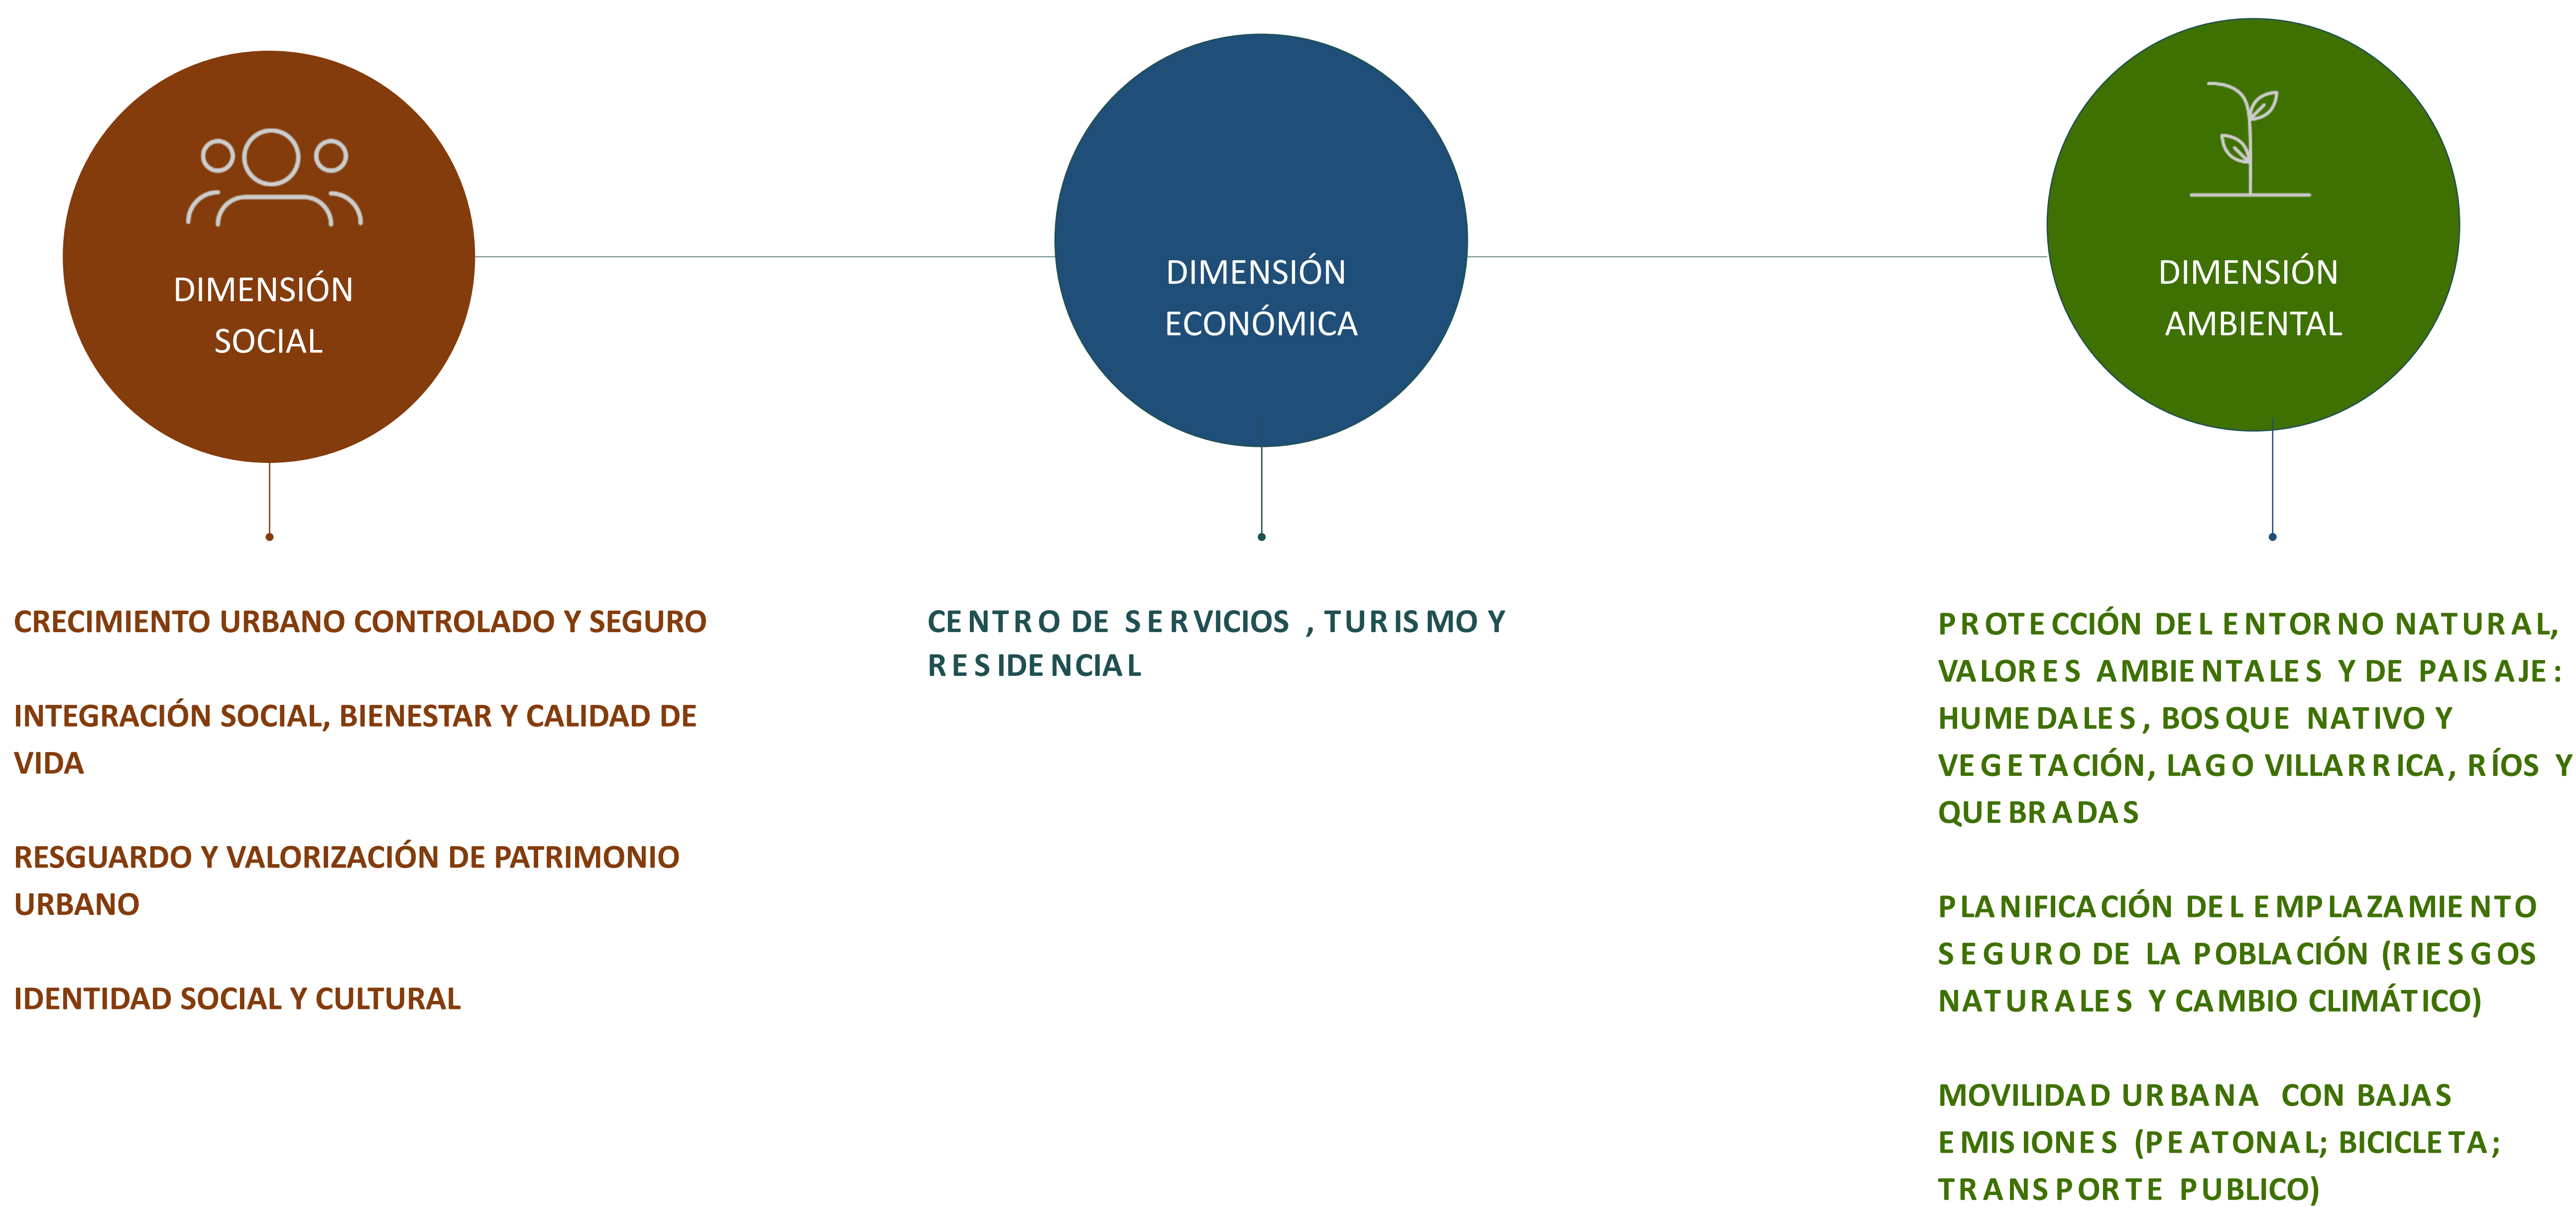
DIMENSIÓN SOCIAL

DIMENSIÓN ECONÓMICA

DIMENSIÓN AMBIENTAL

CRECIMIENTO URBANO CONTROLADO Y SEGURO

INTEGRACIÓN SOCIAL, BIENESTAR Y CALIDAD DE VIDA

RESGUARDO Y VALORIZACIÓN DE PATRIMONIO URBANO

IDENTIDAD SOCIAL Y CULTURAL

CENTRO DE SERVICIOS , TURISMO Y RESIDENCIAL

PROTECCIÓN DEL ENTORNO NATURAL, VALORES AMBIENTALES Y DE PAISAJE: HUMEDALES, BOSQUE NATIVO Y VEGETACIÓN, LAGO VILLARRICA, RÍOS Y QUEBRADAS

PLANIFICACIÓN DEL EMPLAZAMIENTO SEGURO DE LA POBLACIÓN (RIESGOS NATURALES Y CAMBIO CLIMÁTICO)

MOVILIDAD URBANA CON BAJAS EMISIONES (PEATONAL; BICICLETA; TRANSPORTE PUBLICO)